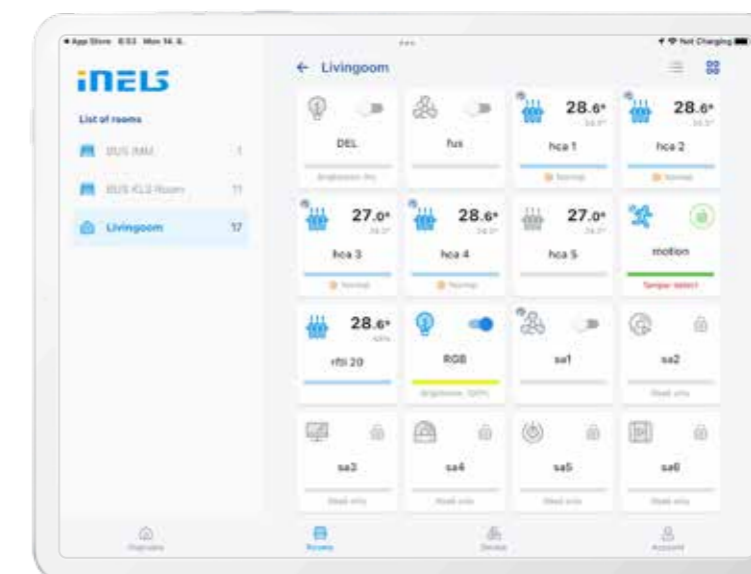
◂ App Store 8:53 Mon 14. 8.

Not Charging

iNELS

List of rooms

BUS RMU 1

BUS KLS Room 11

Livingoom 17

← Livingoom

DEL

fus

28.6°

hca 1

Normal

28.6°

hca 2

Normal

27.0°

hca 3

Normal

28.6°

hca 4

Normal

27.0°

hca 5

motion

Tamper detect

28.6°

rfti 20

RGB

Brightness 100%

sa1

sa2

Read only

sa3

Read only

sa4

Read only

sa5

Read only

sa6

Read only

Overview

Rooms

Device

Account